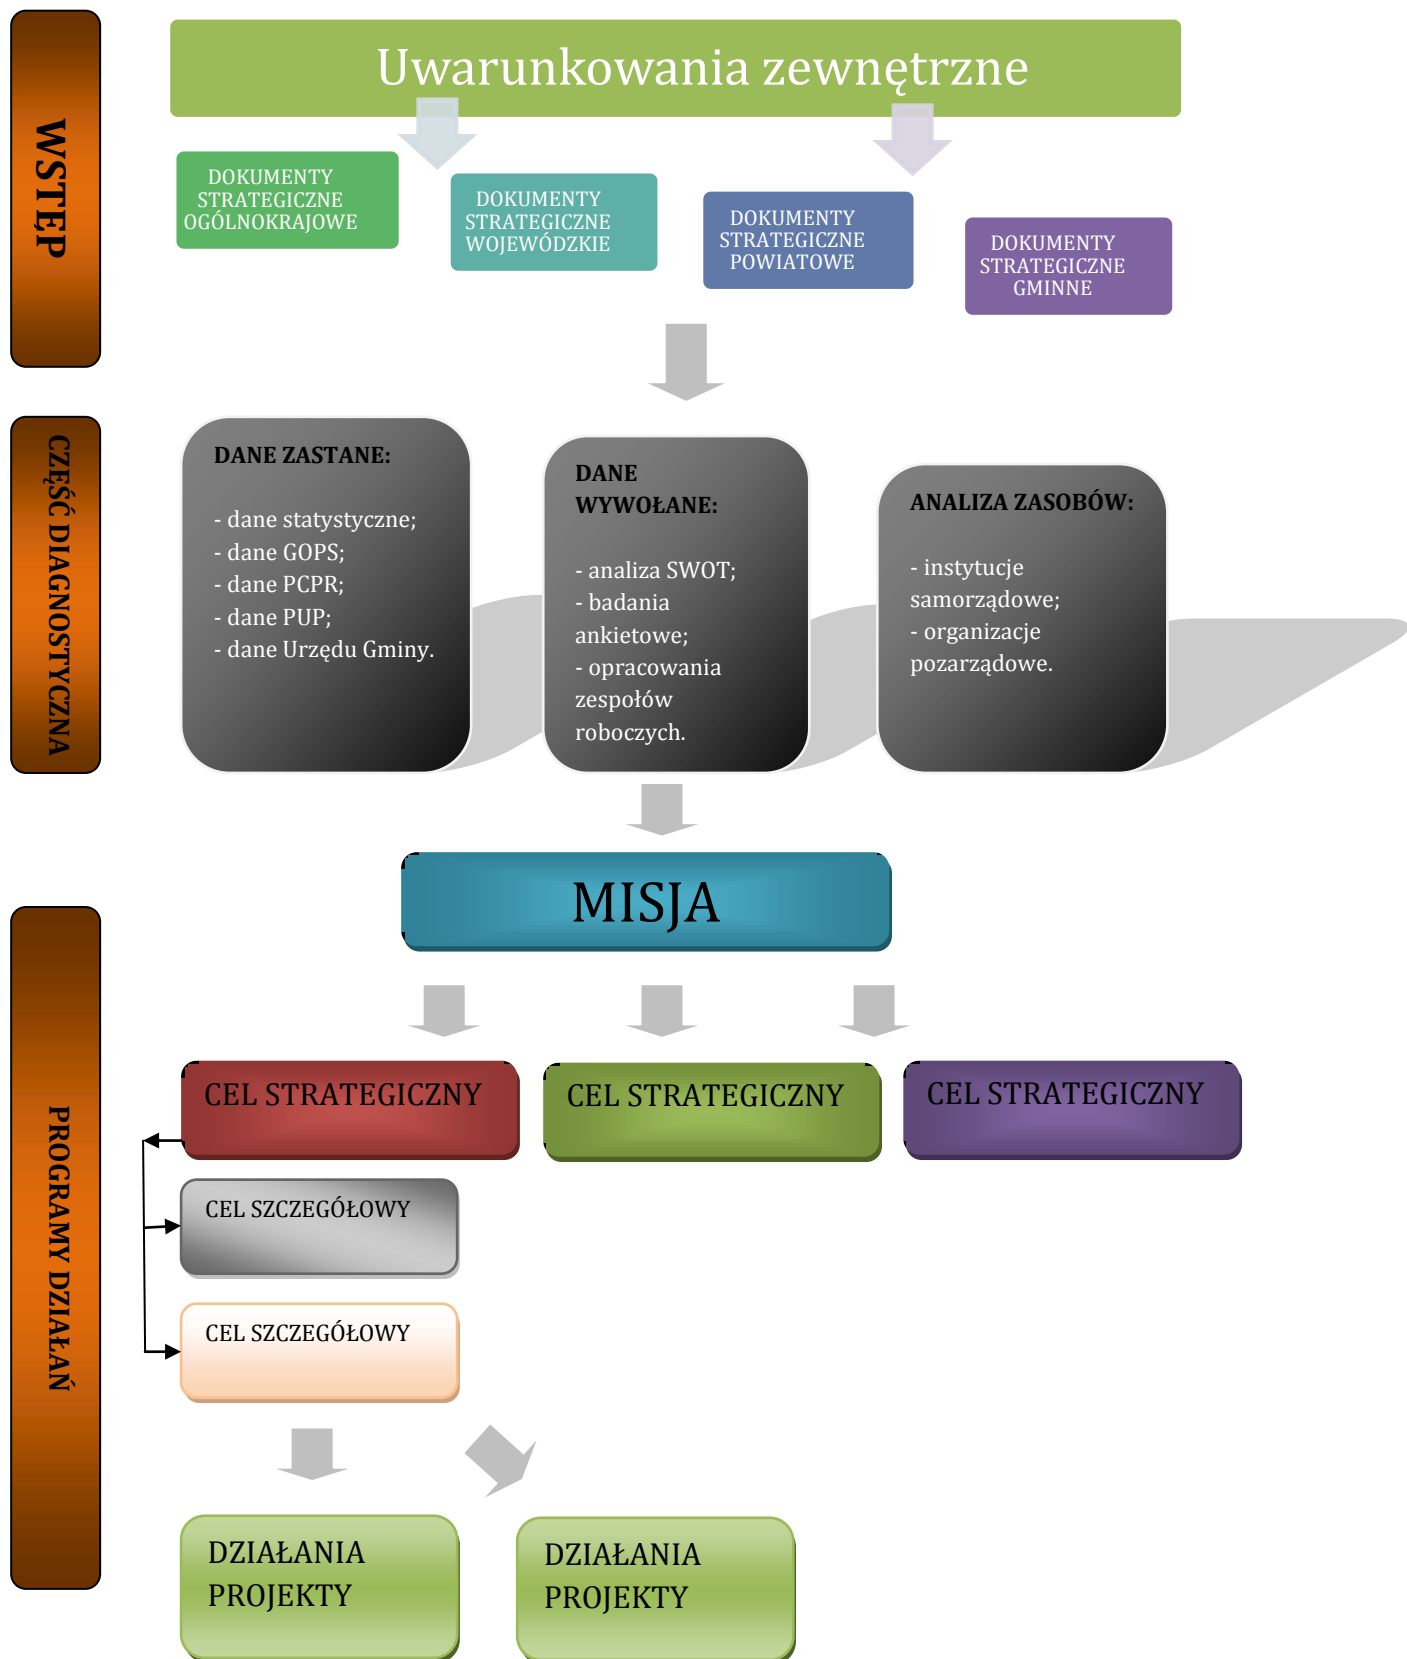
WSTĘP

Uwarunkowania zewnętrzne

DOKUMENTY STRATEGICZNE OGÓLNOKRAJOWE

DOKUMENTY STRATEGICZNE WOJEWÓDZKIE

DOKUMENTY STRATEGICZNE POWIATOWE

DOKUMENTY STRATEGICZNE GMINNE

CZĘŚĆ DIAGNOSTYCZNA

DANE ZASTANE:

- dane statystyczne;
- dane GOPS;
- dane PCPR;
- dane PUP;
- dane Urzędu Gminy.

DANE WYWOŁANE:

- analiza SWOT;
- badania ankietowe;
- opracowania zespołów roboczych.

ANALIZA ZASOBÓW:

- instytucje samorządowe;
- organizacje pozarządowe.

MISJA

PROGRAMY DZIAŁAŃ

CEL STRATEGICZNY

CEL STRATEGICZNY

CEL STRATEGICZNY

CEL SZCZEGÓŁOWY

CEL SZCZEGÓŁOWY

DZIAŁANIA PROJEKTY

DZIAŁANIA PROJEKTY